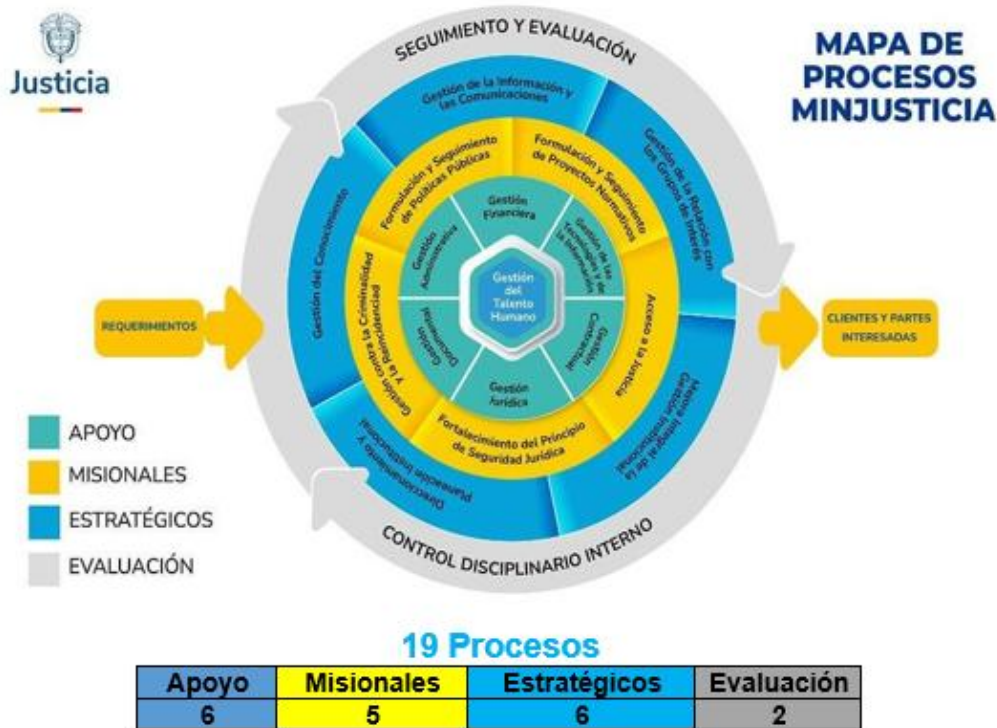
Justicia

MAPA DE PROCESOS MINJUSTICIA

SEGUIMIENTO Y EVALUACIÓN

Gestión de la Información y las Comunicaciones

Gestión de la Relación con los Grupos de Interés

Gestión del Conocimiento

Formulación y Seguimiento de Políticas Públicas

Formulación y Seguimiento de Proyectos Normativos

Gestión Financiera

Gestión Administrativa

Gestión de las Tecnologías de la Información

Gestión del Talento Humano

Gestión Documental

Gestión Contractual

Gestión Jurídica

Gestión contra la Criminalidad y la Reincidencia

Acceso a la Justicia

Fortalecimiento del Principio de Seguridad Jurídica

Mejora Integral de la Gestión Institucional

Direccionamiento y Planeación Institucional

CONTROL DISCIPLINARIO INTERNO

REQUERIMIENTOS

CLIENTES Y PARTES INTERESADAS

APOYO
MISIONALES
ESTRATÉGICOS
EVALUACIÓN

19 Procesos

| Apoyo | Misionales | Estratégicos | Evaluación |
|---|---|---|---|
| 6 | 5 | 6 | 2 |